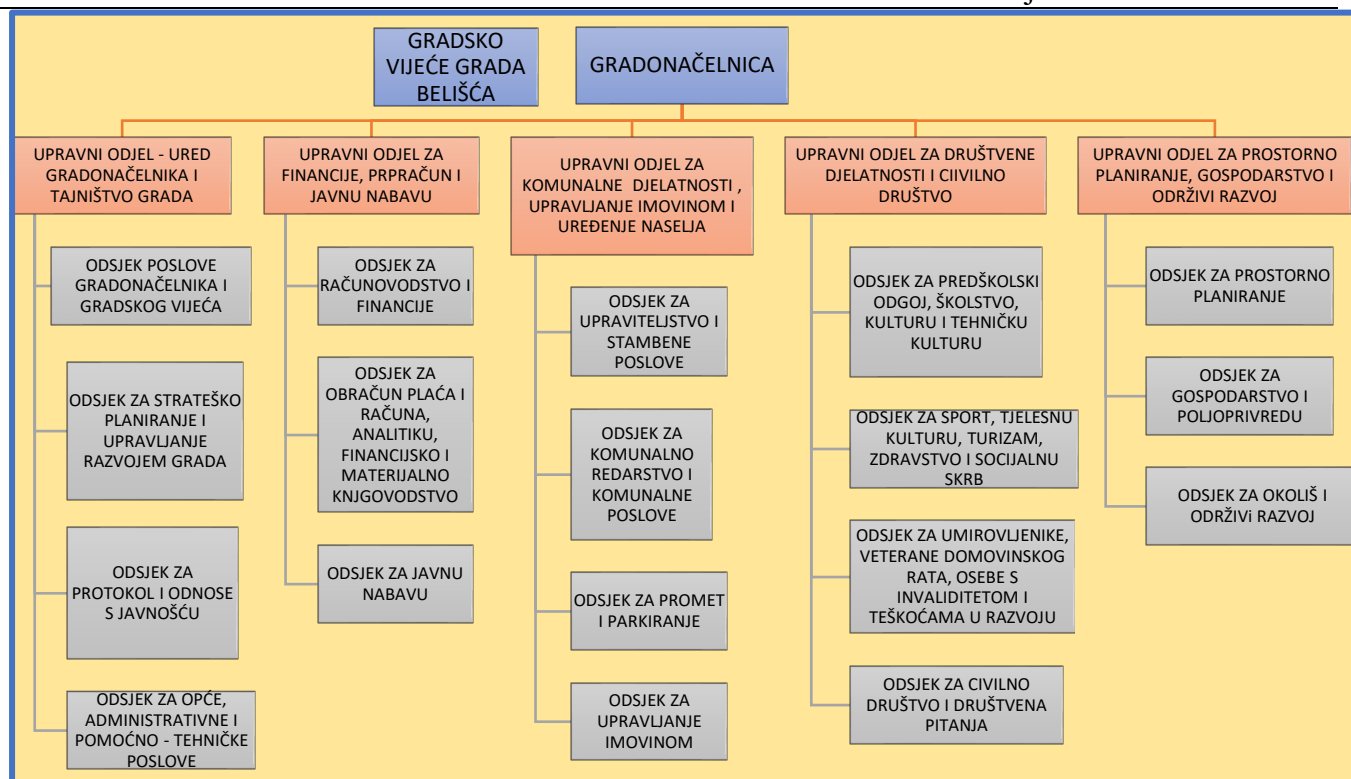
GRADSKO VIJEĆE GRADA BELIŠĆA

GRADONAČELNICA

UPRAVNI ODJEL - URED GRADONAČELNIKA I TAJNIŠTVO GRADA

ODSJEK POSLOVE GRADONAČELNIKA I GRADSKOG VIJEĆA

ODSJEK ZA STRATEŠKO PLANIRANJE I UPRAVLJANJE RAZVOJEM GRADA

ODSJEK ZA PROTOKOL I ODNOSE S JAVNOŠĆU

ODSJEK ZA OPĆE, ADMINISTRATIVNE I POMOĆNO - TEHNIČKE POSLOVE

UPRAVNI ODJEL ZA FINANCIJE, PRPRAČUN I JAVNU NABAVU

ODSJEK ZA RAČUNOVODSTVO I FINANCIJE

ODSJEK ZA OBRAČUN PLAĆA I RAČUNA, ANALITIKU, FINANCIJSKO I MATERIJALNO KNJGOVODSTVO

ODSJEK ZA JAVNU NABAVU

UPRAVNI ODJEL ZA KOMUNALNE DJELATNOSTI , UPRAVLJANJE IMOVINOM I UREĐENJE NASELJA

ODSJEK ZA UPRAVITELJSTVO I STAMBENE POSLOVE

ODSJEK ZA KOMUNALNO REDARSTVO I KOMUNALNE POSLOVE

ODSJEK ZA PROMET I PARKIRANJE

ODSJEK ZA UPRAVLJANJE IMOVINOM

UPRAVNI ODJEL ZA DRUŠTVENE DJELATNOSTI I CIIVILNO DRUŠTVO

ODSJEK ZA PREDŠKOLSKI ODGOJ, ŠKOLSTVO, KULTURU I TEHNIČKU KULTURU

ODSJEK ZA SPORT, TJELESNU KULTURU, TURIZAM, ZDRAVSTVO I SOCIJALNU SKRB

ODSJEK ZA UMIROVLJENIKE, VETERANE DOMOVINSKOG RATA, OSEBE S INVALIDITETOM I TEŠKOĆAMA U RAZVOJU

ODSJEK ZA CIVILNO DRUŠTVO I DRUŠTVENA PITANJA

UPRAVNI ODJEL ZA PROSTORNO PLANIRANJE, GOSPODARSTVO I ODRŽIVI RAZVOJ

ODSJEK ZA PROSTORNO PLANIRANJE

ODSJEK ZA GOSPODARSTVO I POLJOPRIVREDU

ODSJEK ZA OKOLIŠ I ODRŽIVi RAZVOJ